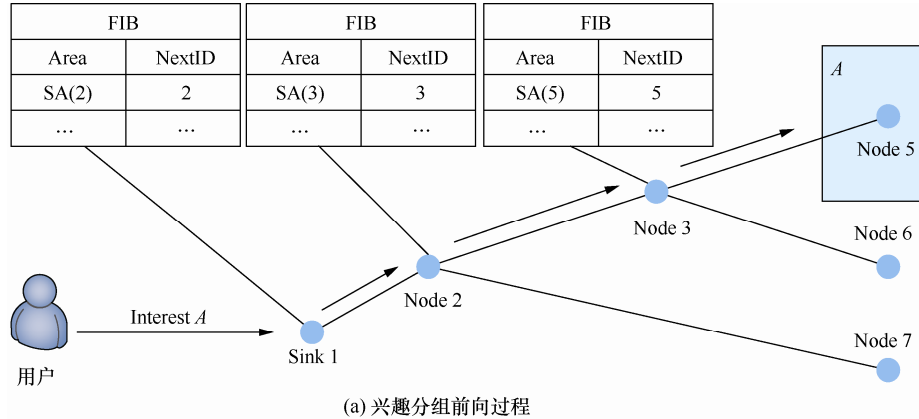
FIB

| Area | NextID |
|---|---|
| SA(2) | 2 |
| ... | ... |

FIB

| Area | NextID |
|---|---|
| SA(3) | 3 |
| ... | ... |

FIB

| Area | NextID |
|---|---|
| SA(5) | 5 |
| ... | ... |

$A$

Node 5

Node 3

Node 6

Node 2

Interest $A$

Sink 1

Node 7

用户

(a) 兴趣分组前向过程